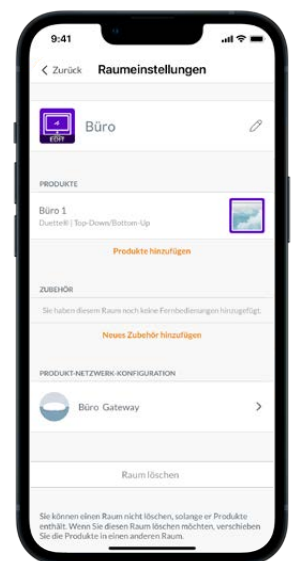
9:41

< Zurück Raumeinstellungen

EDIT

Büro

PRODUKTE

Büro 1
Duette® | Top-Down/Bottom-Up

Produkte hinzufügen

ZUBEHÖR

Sie haben diesem Raum noch keine Fernbedienungen hinzugefügt.

Neues Zubehör hinzufügen

PRODUKT-NETZWERK-KONFIGURATION

Büro Gateway

Raum löschen

Sie können einen Raum nicht löschen, solange er Produkte enthält. Wenn Sie diesen Raum löschen möchten, verschieben Sie die Produkte in einen anderen Raum.